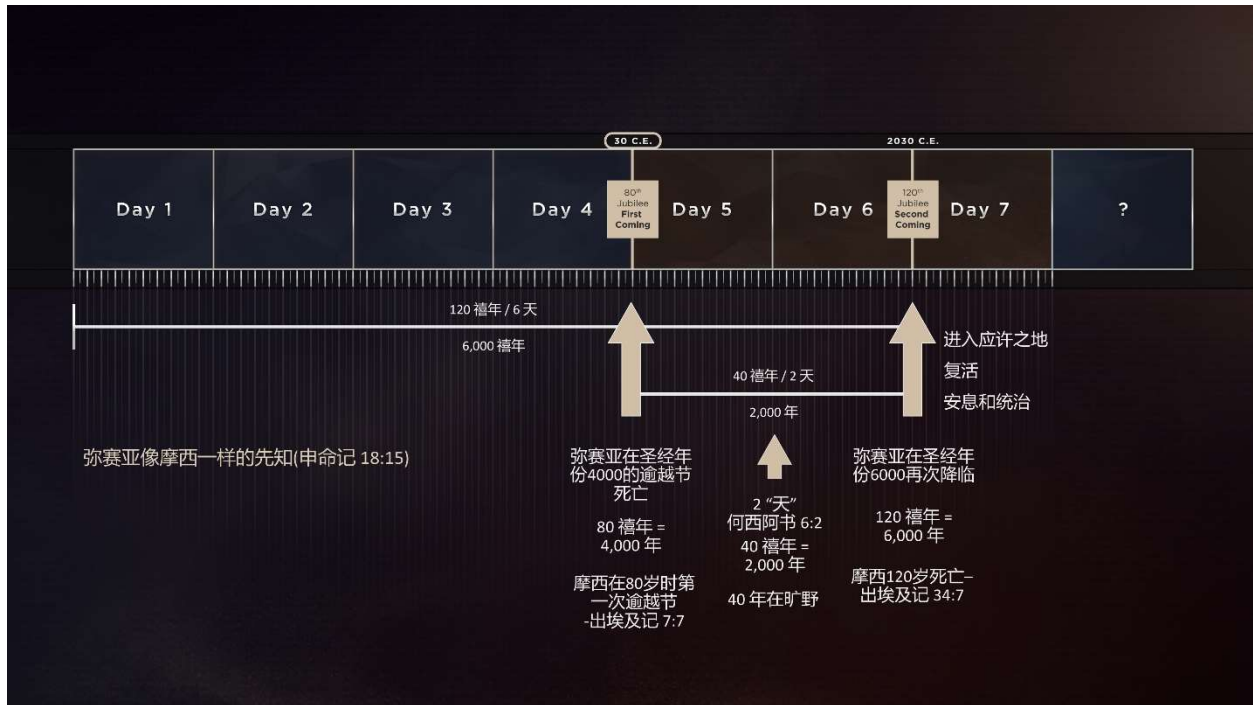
30 C.E.

2030 C.E.

Day 1

Day 2

Day 3

Day 4

$80^{th}$ Jubilee First Coming

Day 5

Day 6

$120^{th}$ Jubilee Second Coming

Day 7

?

120 禧年 / 6 天

6,000 禧年

进入应许之地
复活
安息和统治

40 禧年 / 2 天

2,000 年

弥赛亚像摩西一样的先知(申命记 18:15)

弥赛亚在圣经年份4000的逾越节死亡

80 禧年 = 4,000 年

摩西在80岁时第一次逾越节 -出埃及记 7:7

2 "天" 何西阿书 6:2

40 禧年 = 2,000 年

40 年在旷野

弥赛亚在圣经年份6000再次降临

120 禧年 = 6,000 年

摩西120岁死亡– 出埃及记 34:7